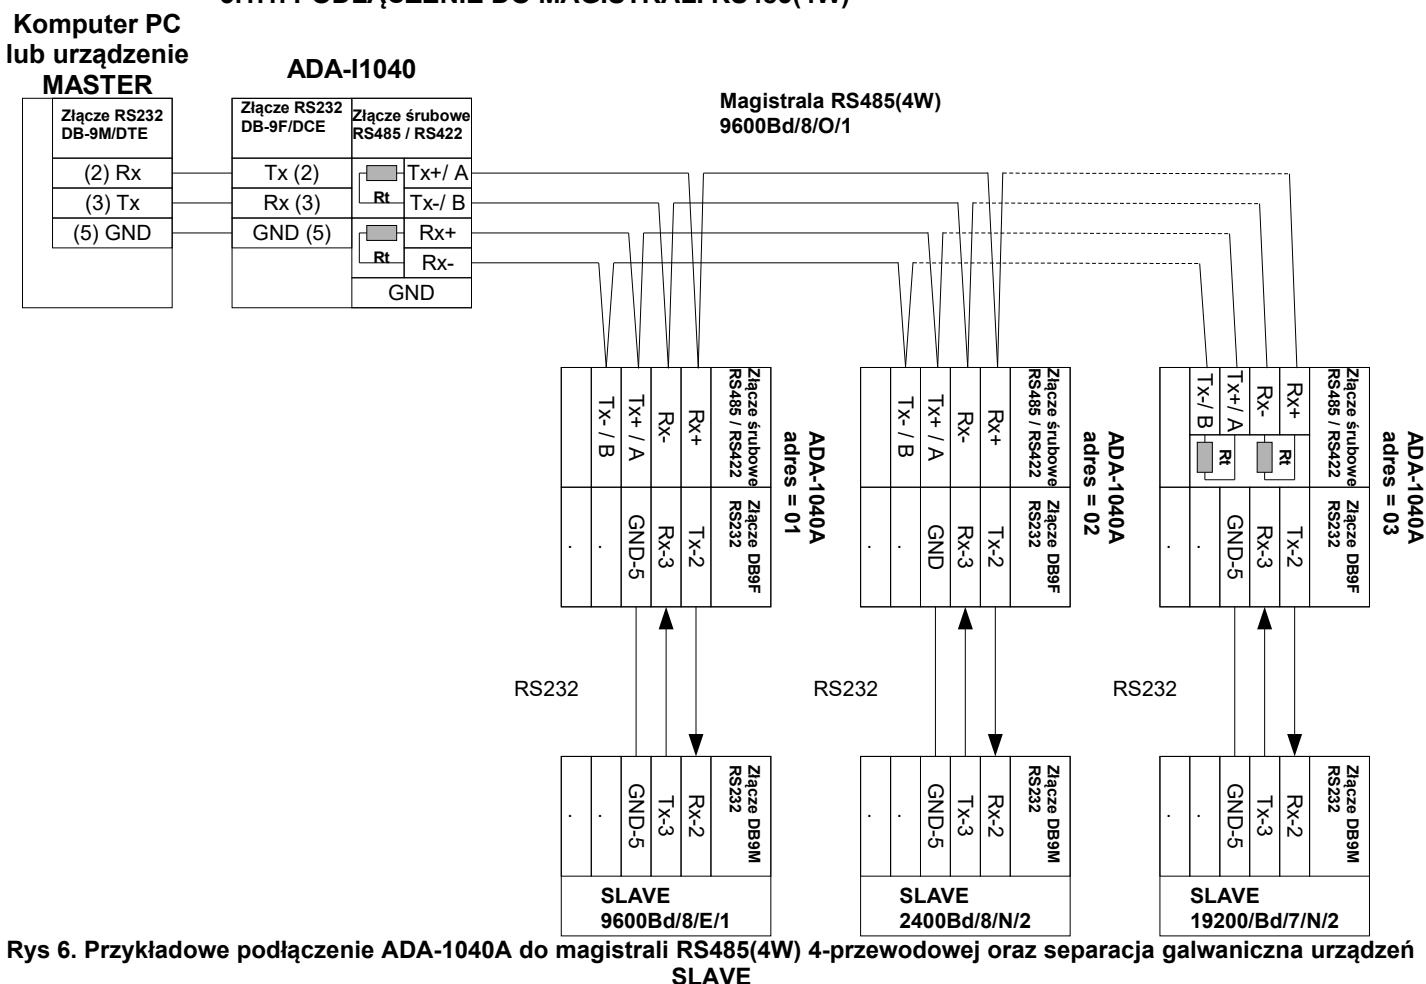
Komputer PC lub urządzenie MASTER

ADA-I1040

Magistrala RS485(4W) 9600Bd/8/O/1

Złącze RS232 DB-9M/DTE

(2) Rx
(3) Tx
(5) GND

Złącze RS232 DB-9F/DCE

Tx (2)
Rx (3)
GND (5)

Złącze śrubowe RS485 / RS422

Rt
Rt
Tx+/ A
Tx-/ B
Rx+
Rx-
GND

Tx- / B
Tx+ / A
Rx-
Rx+
Złącze śrubowe RS485 / RS422
. 
.
GND-5
Rx-3
Tx-2
Złącze DB9F RS232
ADA-1040A adres = 01

Tx- / B
Tx+ / A
Rx-
Rx+
Złącze śrubowe RS485 / RS422
.
.
GND
Rx-3
Tx-2
Złącze DB9F RS232
ADA-1040A adres = 02

Tx- / B
Tx+ / A
Rx-
Rx+
Rt
Rt
Złącze śrubowe RS485 / RS422
.
.
GND-5
Rx-3
Tx-2
Złącze DB9F RS232
ADA-1040A adres = 03

RS232
RS232
RS232

.
.
GND-5
Tx-3
Rx-2
Złącze DB9M RS232
SLAVE
9600Bd/8/E/1

.
.
GND-5
Tx-3
Rx-2
Złącze DB9M RS232
SLAVE
2400Bd/8/N/2

.
.
GND-5
Tx-3
Rx-2
Złącze DB9M RS232
SLAVE
19200/Bd/7/N/2

Rys 6. Przykładowe podłączenie ADA-1040A do magistrali RS485(4W) 4-przewodowej oraz separacja galwaniczna urządzeń SLAVE